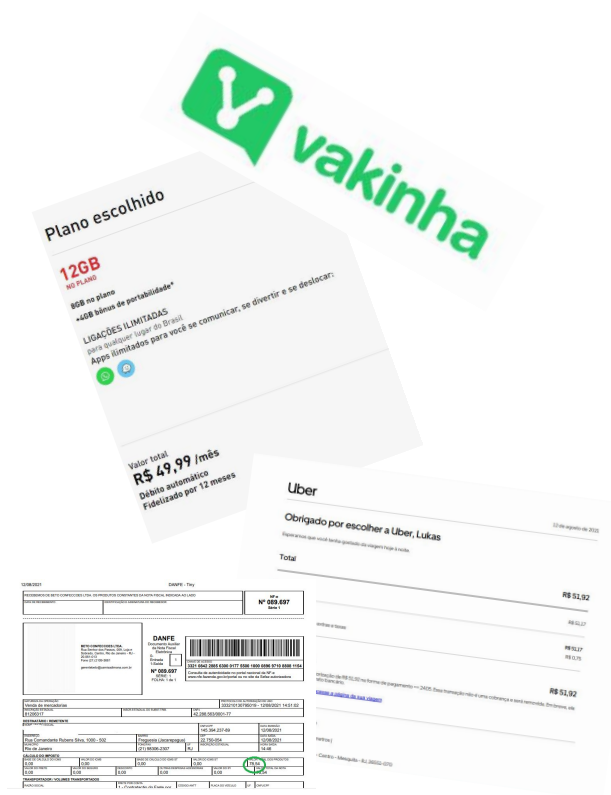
vakinha

Plano escolhido

12GB
NO PLANO

8GB no plano
+4GB bônus de portabilidade*

LIGAÇÕES ILIMITADAS
para qualquer lugar do Brasil
Apps ilimitados para você se comunicar, se divertir e se deslocar:

Valor total
R$ 49,99 /mês
Débito automático
Fidelizado por 12 meses

Uber

Obrigado por escolher a Uber, Lukas

Esperamos que você tenha gostado da viagem hoje à noite

Total

R$ 51,92

R$ 51,92

12/08/2021

DANFE - Tiny

Nº 089.697
Série 1

DANFE
Documento Auxiliar da Nota Fiscal Eletrônica

Nº 089.697

3321 0942 2865 6300 0177 5500 1000 0896 9710 8588 1164

Venda de mercadorias

42.286.563/0001-77

Rua Comandante Rubens Silva, 1000 - 502

Freguesia (Jacarepaguá)

22.750-004

12/08/2021

Rio de Janeiro

RJ

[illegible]

CÁLCULO DO IMPOSTO

TRANSPORTADOR / VOLUMES TRANSPORTADOS